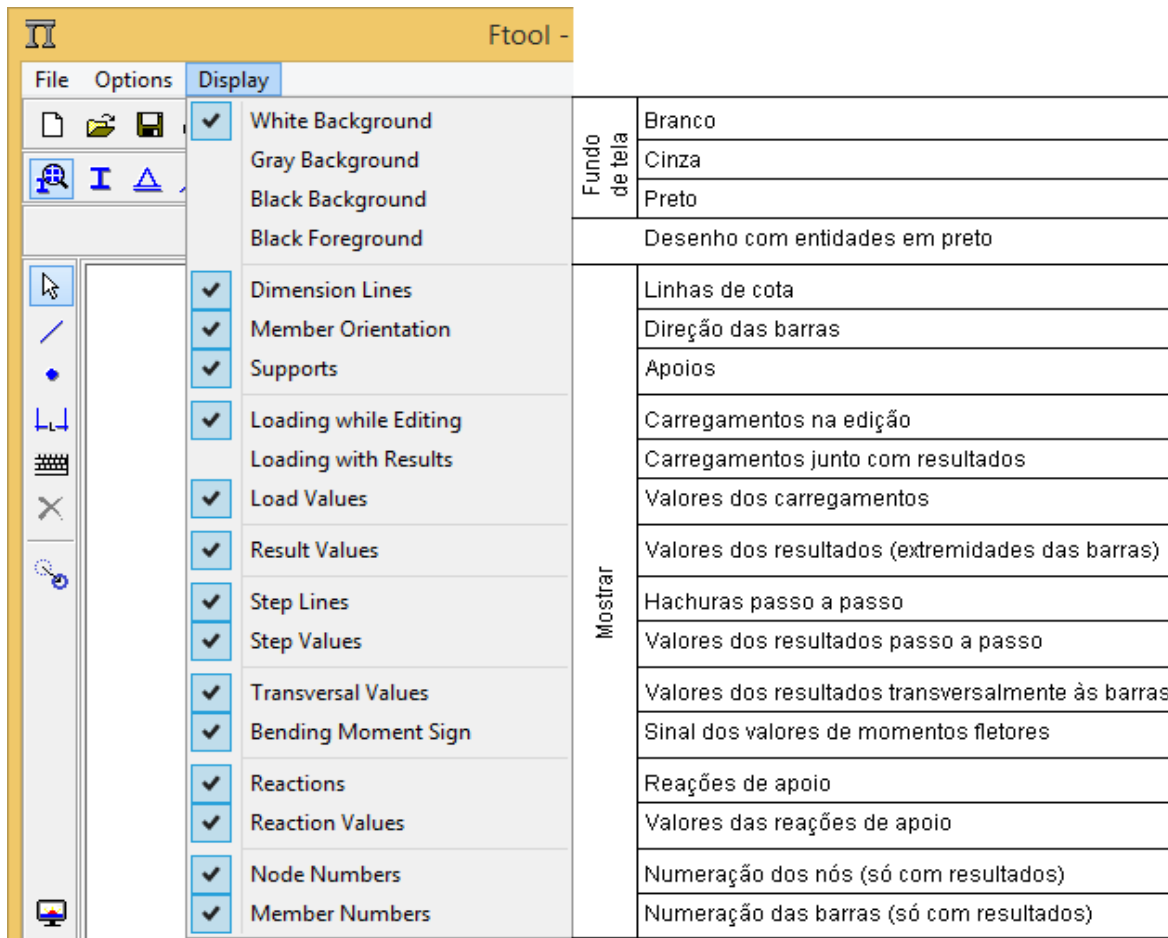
Ftool -

File Options Display

White Background
Gray Background
Black Background
Black Foreground
Dimension Lines
Member Orientation
Supports
Loading while Editing
Loading with Results
Load Values
Result Values
Step Lines
Step Values
Transversal Values
Bending Moment Sign
Reactions
Reaction Values
Node Numbers
Member Numbers

| | | |
|---|---|---|
| Fundo de tela | | Branco |
| | | Cinza |
| | | Preto |
| | | Desenho com entidades em preto |
| Mostrar | | Linhas de cota |
| | | Direção das barras |
| | | Apoios |
| | | Carregamentos na edição |
| | | Carregamentos junto com resultados |
| | | Valores dos carregamentos |
| | | Valores dos resultados (extremidades das barras) |
| | | Hachuras passo a passo |
| | | Valores dos resultados passo a passo |
| | | Valores dos resultados transversalmente às barras |
| | | Sinal dos valores de momentos fletores |
| | | Reações de apoio |
| | | Valores das reações de apoio |
| | | Numeração dos nós (só com resultados) |
| | | Numeração das barras (só com resultados) |